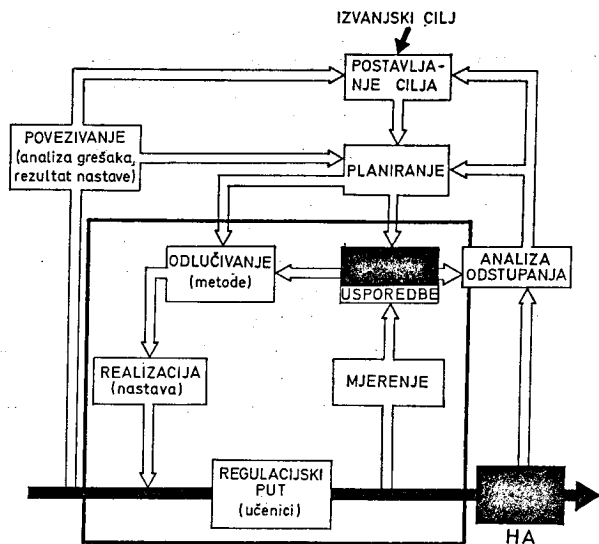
IZVANJSKI CILJ

POSTAVLJANJE CILJA

POVEZIVANJE (analiza grešaka, rezultat nastave)

PLANIRANJE

ODLUČIVANJE (metode)

USPOREDBE

ANALIZA ODSTUPANJA

REALIZACIJA (nastava)

MJERENJE

REGULACIJSKI PUT (učenici)

HA